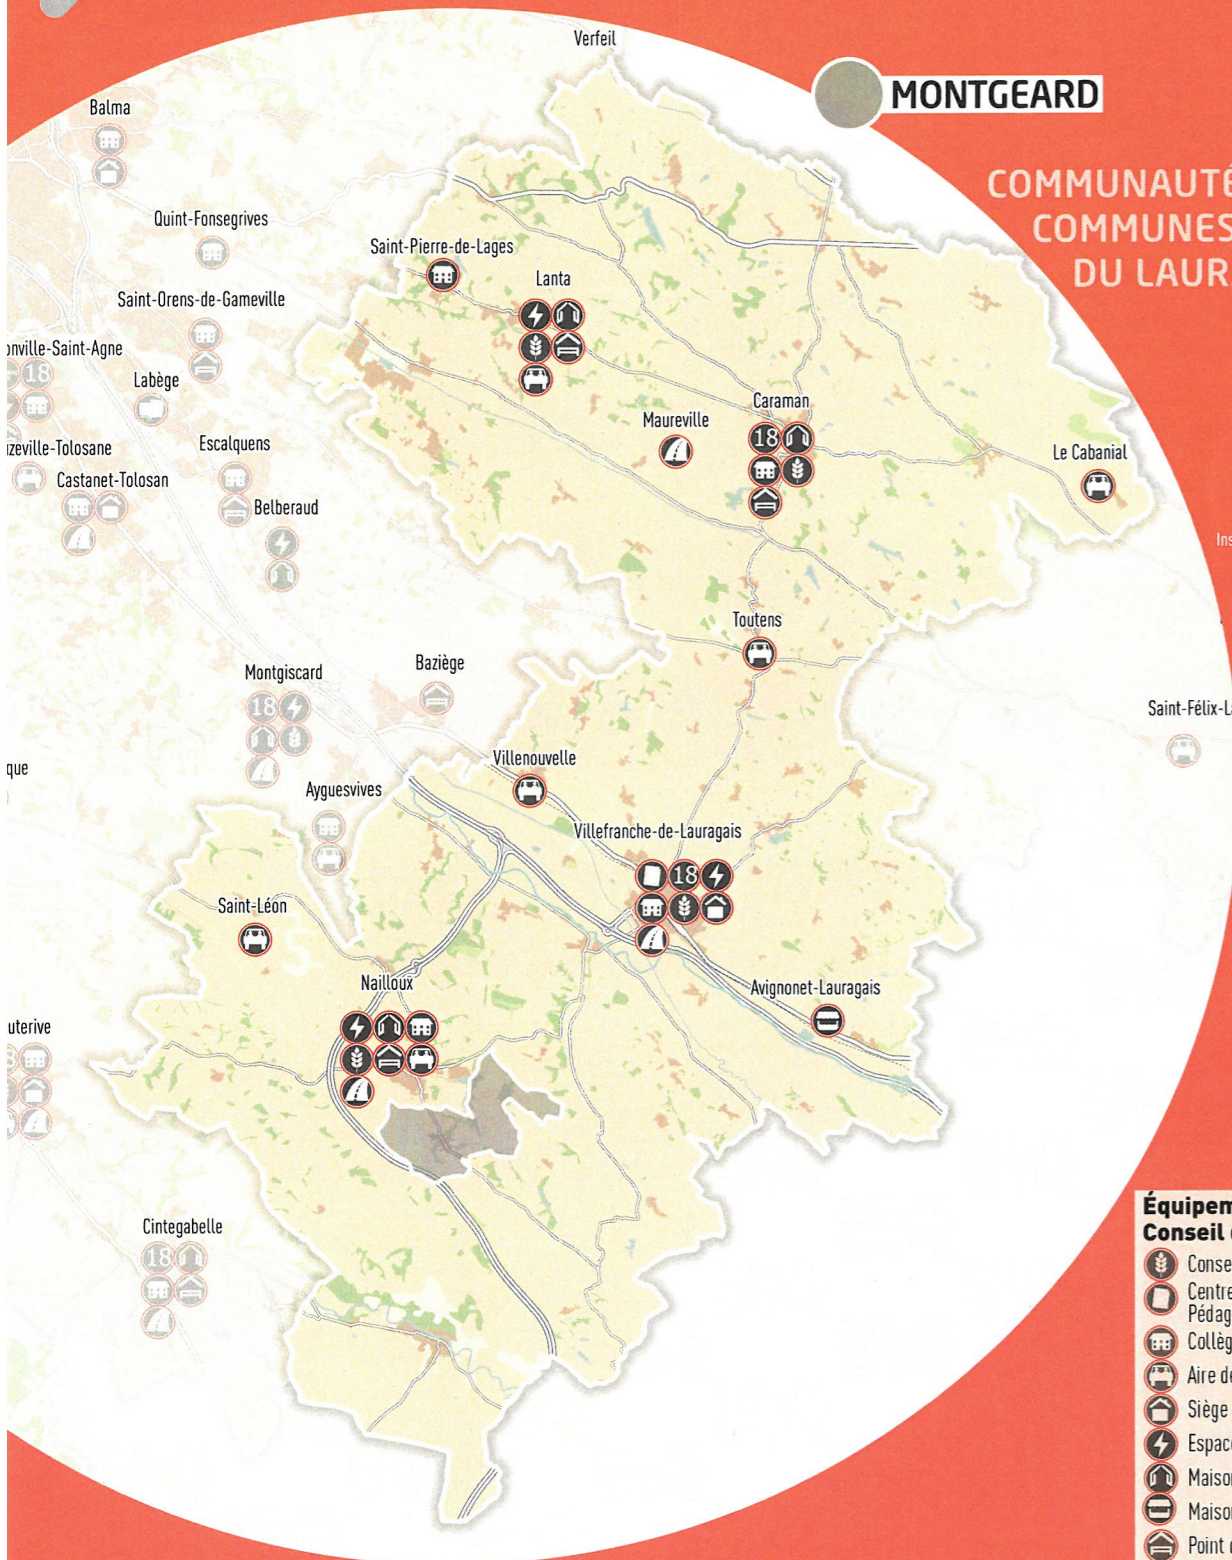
Verfeil

MONTGEARD

COMMUNAUTÉ
COMMUNES
DU LAUR

Balma

Quint-Fonsegrives

Saint-Pierre-de-Lages

Lanta

Saint-Orens-de-Gameville

nville-Saint-Agne

18

Labège

Caraman

Maureville

18

Le Cabanial

izeville-Tolosane

Escalquens

Castanet-Tolosan

Belberaud

Ins

Toutens

Montgiscard

Baziège

18

Saint-Félix-L

Villenouvelle

que

Ayguesvives

Villefranche-de-Lauragais

18

Saint-Léon

Nailloux

Avignonet-Lauragais

uterive

Cintegabelle

18

Équipem
Conseil

Conse
Centre
Pédag
Collèg
Aire d
Siège
Espac
Maiso
Maiso
Point